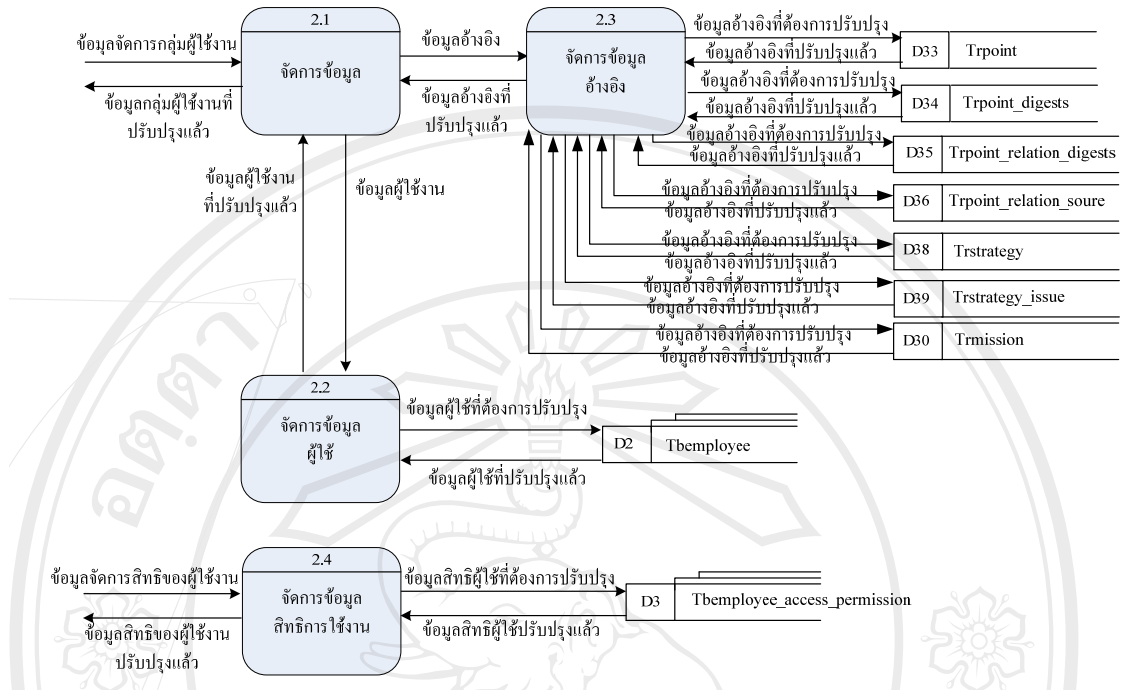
2.1
จัดการข้อมูล

ข้อมูลจัดการกลุ่มผู้ใช้งาน

ข้อมูลกลุ่มผู้ใช้งานที่ปรับปรุงแล้ว

ข้อมูลอ้างอิง

ข้อมูลอ้างอิงที่ปรับปรุงแล้ว

2.3
จัดการข้อมูลอ้างอิง

ข้อมูลอ้างอิงที่ต้องการปรับปรุง
ข้อมูลอ้างอิงที่ปรับปรุงแล้ว
D33 Trpoint

ข้อมูลอ้างอิงที่ต้องการปรับปรุง
ข้อมูลอ้างอิงที่ปรับปรุงแล้ว
D34 Trpoint_digests

ข้อมูลอ้างอิงที่ต้องการปรับปรุง
ข้อมูลอ้างอิงที่ปรับปรุงแล้ว
D35 Trpoint_relation_digests

ข้อมูลอ้างอิงที่ต้องการปรับปรุง
ข้อมูลอ้างอิงที่ปรับปรุงแล้ว
D36 Trpoint_relation_soure

ข้อมูลอ้างอิงที่ต้องการปรับปรุง
ข้อมูลอ้างอิงที่ปรับปรุงแล้ว
D38 Trstrategy

ข้อมูลอ้างอิงที่ต้องการปรับปรุง
ข้อมูลอ้างอิงที่ปรับปรุงแล้ว
D39 Trstrategy_issue

ข้อมูลอ้างอิงที่ต้องการปรับปรุง
ข้อมูลอ้างอิงที่ปรับปรุงแล้ว
D30 Trmission

ข้อมูลผู้ใช้งานที่ปรับปรุงแล้ว

ข้อมูลผู้ใช้งาน

2.2
จัดการข้อมูลผู้ใช้

ข้อมูลผู้ใช้ที่ต้องการปรับปรุง
ข้อมูลผู้ใช้ที่ปรับปรุงแล้ว
D2 Tbemployee

2.4
จัดการข้อมูลสิทธิการใช้งาน

ข้อมูลจัดการสิทธิของผู้ใช้งาน

ข้อมูลสิทธิของผู้ใช้งานปรับปรุงแล้ว

ข้อมูลสิทธิผู้ใช้ที่ต้องการปรับปรุง
ข้อมูลสิทธิผู้ใช้ปรับปรุงแล้ว
D3 Tbemployee_access_permission